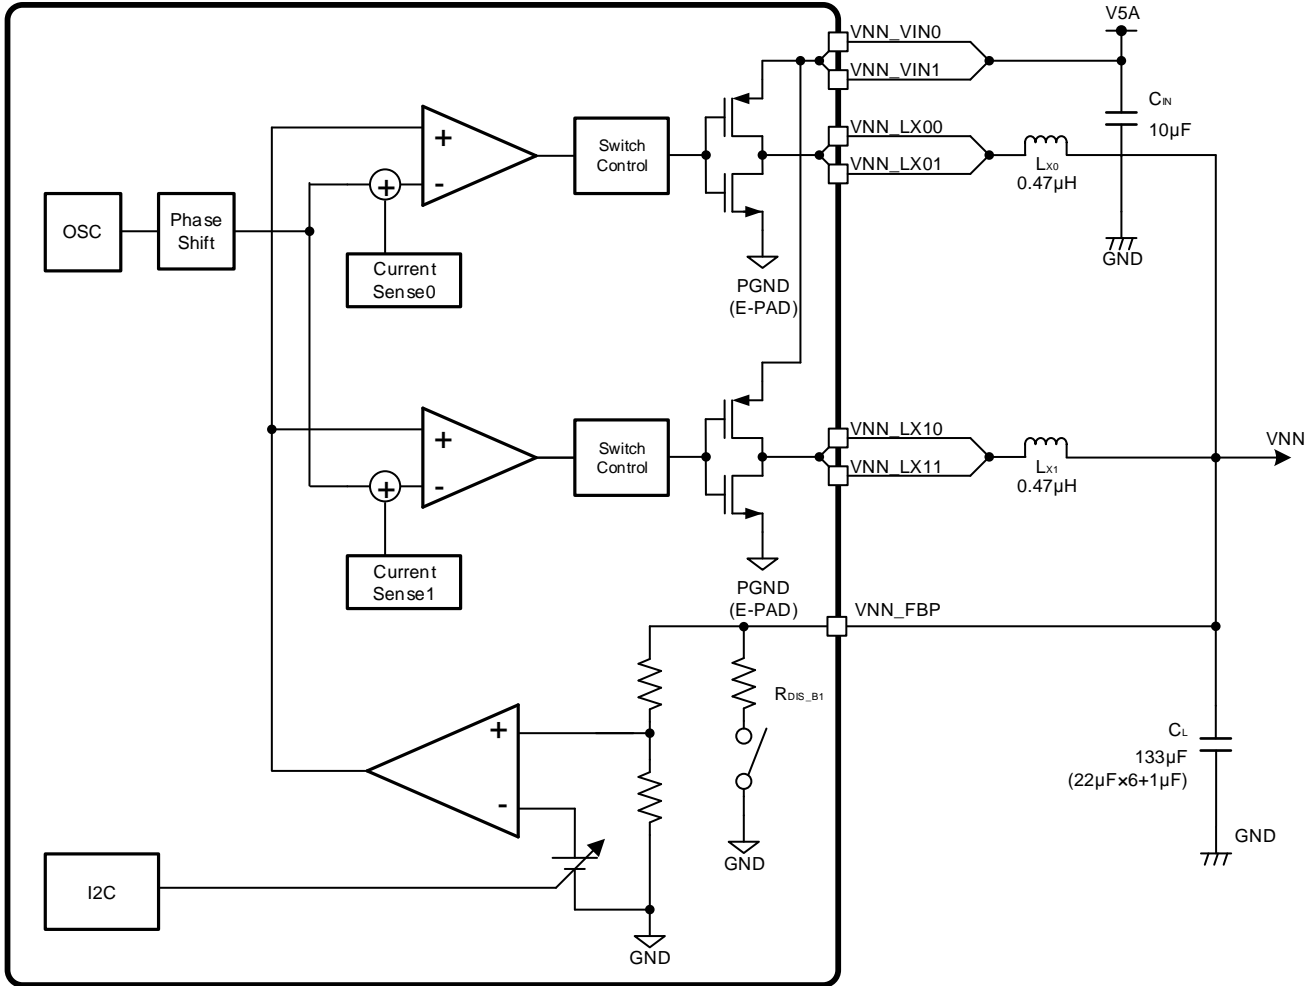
V5A

VNN_VIN0

VNN_VIN1

$C_{IN}$

10μF

+

-

Switch Control

VNN_LX00

VNN_LX01

$L_{X0}$

0.47μH

OSC

Phase Shift

+

Current Sense0

GND

PGND (E-PAD)

+

-

Switch Control

VNN_LX10

VNN_LX11

$L_{X1}$

0.47μH

VNN

+

Current Sense1

PGND (E-PAD)

VNN_FBP

$R_{DIS\_B1}$

+

-

$C_L$

133μF

(22μF×6+1μF)

GND

I2C

GND

GND